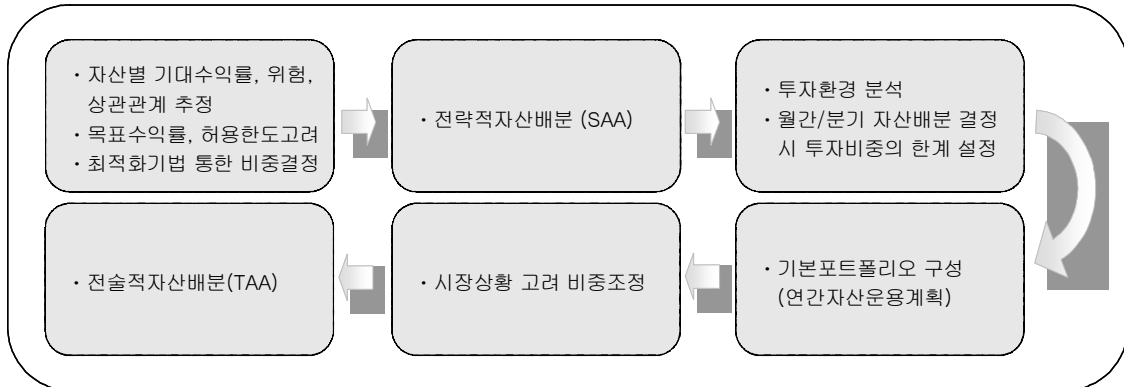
· 자산별 기대수익률, 위험, 상관관계 추정
· 목표수익률, 허용한도고려
· 최적화기법 통한 비중결정

· 전략적자산배분 (SAA)

· 투자환경 분석
· 월간/분기 자산배분 결정 시 투자비중의 한계 설정

· 기본포트폴리오 구성 (연간자산운용계획)

· 시장상황 고려 비중조정

· 전술적자산배분(TAA)